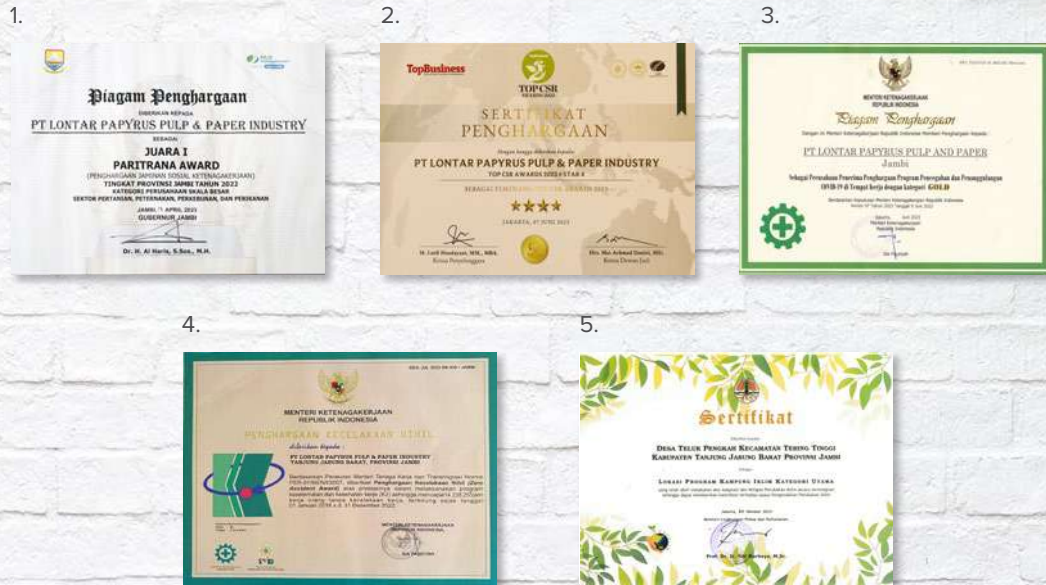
1.

Piagam Penghargaan

DIBERIKAN KEPADA

PT LONTAR PAPYRUS PULP & PAPER INDUSTRY

SEBAGAI

JUARA I
PARITRANA AWARD

(PENGHARGAAN JAMINAN SOSIAL KETENAGAKERJAAN)
TINGKAT PROVINSI JAMBI TAHUN 2022
KATEGORI PERUSAHAAN SKALA BESAR
SEKTOR PERTANIAN, PETERNAKAN, PERKEBUNAN, DAN PERIKANAN

JAMBI, 11 APRIL 2023
GUBERNUR JAMBI

Dr. H. Al Haris, S.Sos., M.H.

2.

TopBusiness

TOP CSR

SERTIFIKAT
PENGHARGAAN

PT LONTAR PAPYRUS PULP & PAPER INDUSTRY

TOP CSR AWARDS 2023 #STAR 4

★★★★

JAKARTA, 07 JUNI 2023

Ketua Penyelenggara

Ketua Dewan Juri

3.

MENTERI KETENAGAKERJAAN
REPUBLIK INDONESIA

Piagam Penghargaan

PT LONTAR PAPYRUS PULP AND PAPER

Jambi

Sebagai Perusahaan Penerima Penghargaan Program Pencegahan dan Penanggulangan COVID-19 di Tempat Kerja dengan kategori GOLD

4.

MENTERI KETENAGAKERJAAN
REPUBLIK INDONESIA

PENGHARGAAN KECELAKAAN NIHIL

diberikan kepada :

PT LONTAR PAPYRUS PULP & PAPER INDUSTRY
TANJUNG JABUNG BARAT, PROVINSI JAMBI

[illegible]

5.

Sertifikat

DESA TELUK PENGKAH KECAMATAN TEBING TINGGI
KABUPATEN TANJUNG JABUNG BARAT PROVINSI JAMBI

LOKASI PROGRAM KAMPUNG IKLIM KATEGORI UTAMA

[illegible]